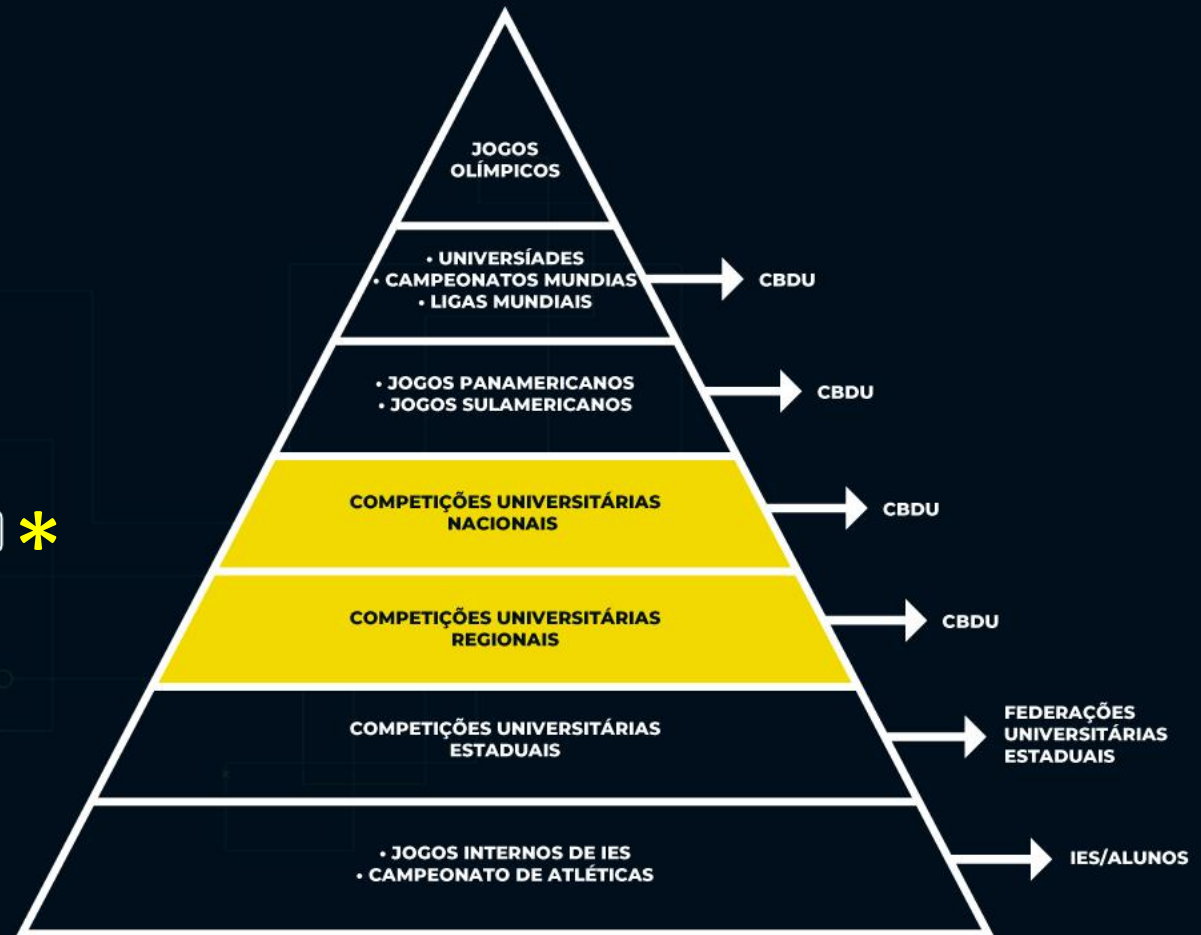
JOGOS OLÍMPICOS

• UNIVERSÍADES
• CAMPEONATOS MUNDIAS
• LIGAS MUNDIAIS

CBDU

• JOGOS PANAMERICANOS
• JOGOS SULAMERICANOS

CBDU

*

COMPETIÇÕES UNIVERSITÁRIAS NACIONAIS

CBDU

COMPETIÇÕES UNIVERSITÁRIAS REGIONAIS

CBDU

COMPETIÇÕES UNIVERSITÁRIAS ESTADUAIS

FEDERAÇÕES UNIVERSITÁRIAS ESTADUAIS

• JOGOS INTERNOS DE IES
• CAMPEONATO DE ATLÉTICAS

IES/ALUNOS